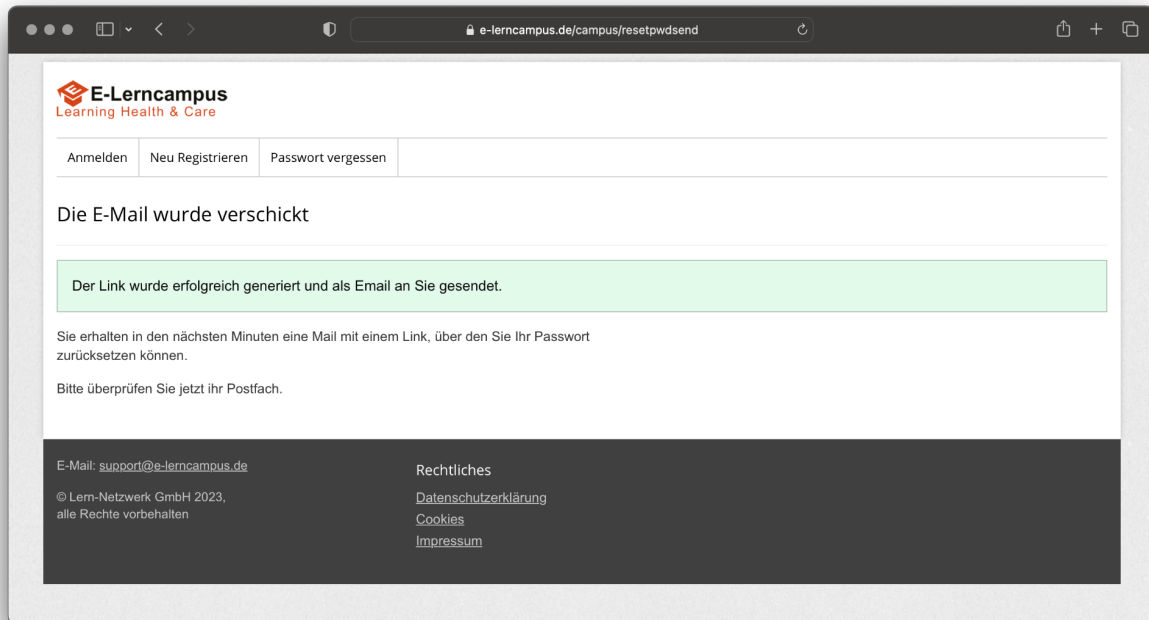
e-lerncampus.de/campus/resetpwdsend

E-Lerncampus
Learning Health & Care

Anmelden | Neu Registrieren | Passwort vergessen

Die E-Mail wurde verschickt

Der Link wurde erfolgreich generiert und als Email an Sie gesendet.

Sie erhalten in den nächsten Minuten eine Mail mit einem Link, über den Sie Ihr Passwort zurücksetzen können.

Bitte überprüfen Sie jetzt ihr Postfach.

E-Mail: support@e-lerncampus.de

© Lern-Netzwerk GmbH 2023, alle Rechte vorbehalten

Rechtliches
Datenschutzerklärung
Cookies
Impressum